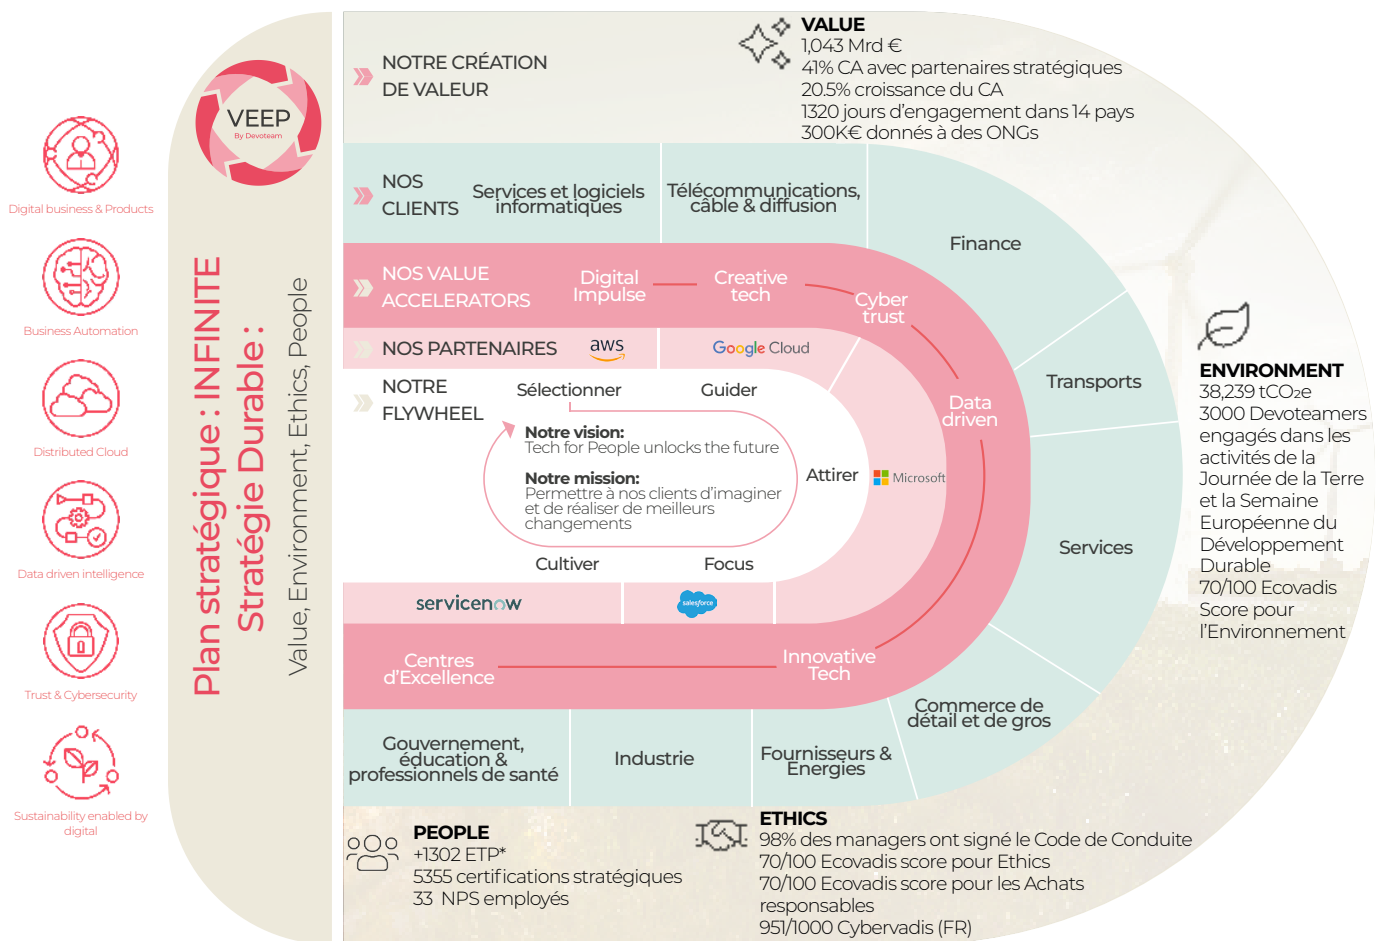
Digital business & Products

Business Automation

Distributed Cloud

Data driven intelligence

Trust & Cybersecurity

Sustainability enabled by digital

VEEP
By Devoteam

Plan stratégique : INFINITE
Stratégie Durable :
Value, Environment, Ethics, People

NOTRE CRÉATION DE VALEUR

VALUE
1,043 Mrd €
41% CA avec partenaires stratégiques
20.5% croissance du CA
1320 jours d'engagement dans 14 pays
300K€ donnés à des ONGs

NOS CLIENTS

Services et logiciels informatiques

Télécommunications, câble & diffusion

Finance

NOS VALUE ACCELERATORS

Digital Impulse

Creative tech

Cyber trust

NOS PARTENAIRES

aws

Google Cloud

NOTRE FLYWHEEL

Sélectionner

Guider

Notre vision:
Tech for People unlocks the future

Notre mission:
Permettre à nos clients d'imaginer et de réaliser de meilleurs changements

Attirer

Microsoft

Data driven

Transports

Cultiver

Focus

servicenow

salesforce

Services

Centres d'Excellence

Innovative Tech

Commerce de détail et de gros

Gouvernement, éducation & professionnels de santé

Industrie

Fournisseurs & Energies

ENVIRONMENT
38,239 tCO₂e
3000 Devoteamers engagés dans les activités de la Journée de la Terre et la Semaine Européenne du Développement Durable
70/100 Ecovadis Score pour l'Environnement

PEOPLE
+1302 ETP*
5355 certifications stratégiques
33 NPS employés

ETHICS
98% des managers ont signé le Code de Conduite
70/100 Ecovadis score pour Ethics
70/100 Ecovadis score pour les Achats responsables
951/1000 Cybervadis (FR)